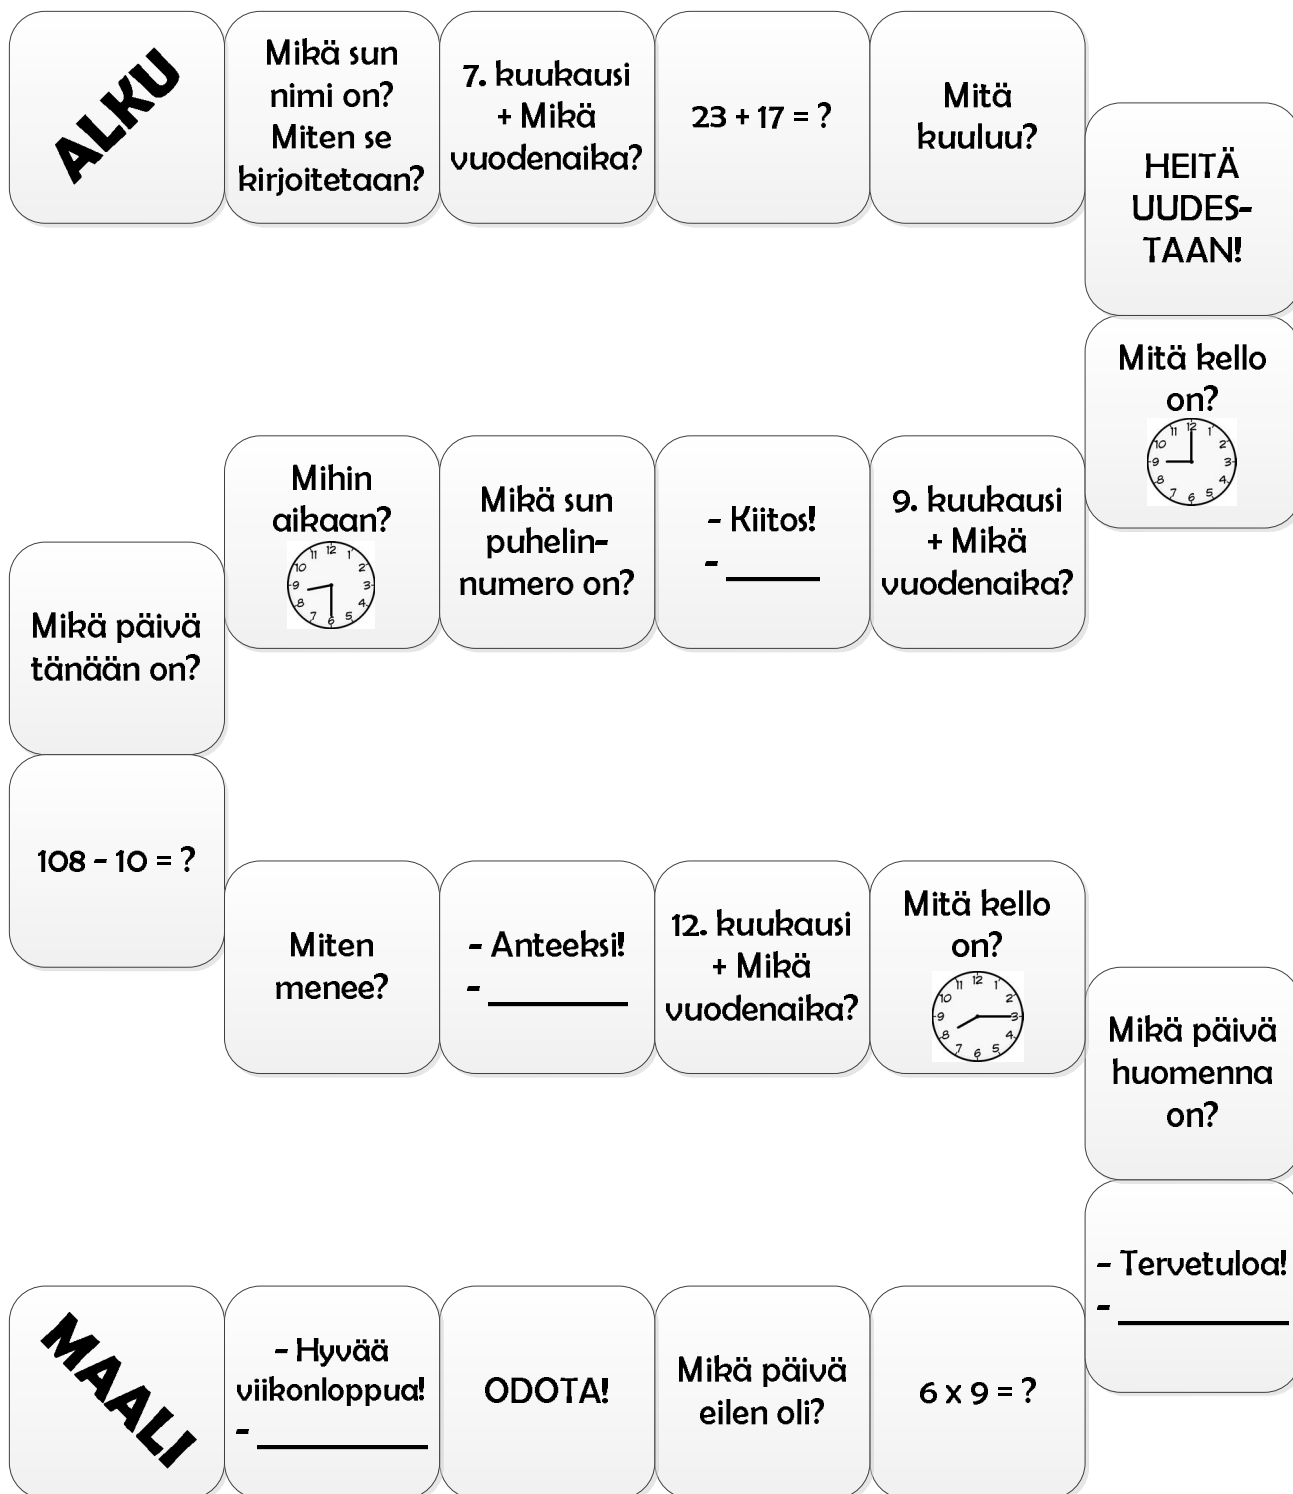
ALKU

Mikä sun nimi on? Miten se kirjoitetaan?

7. kuukausi + Mikä vuodenaika?

23 + 17 = ?

Mitä kuuluu?

HEITÄ UUDESTAAN!

Mitä kello on?

12 1 2 3 4 5 6 7 8 9 10 11

9. kuukausi + Mikä vuodenaika?

- Kiitos!
- ______

Mikä sun puhelinnumero on?

Mihin aikaan?

12 1 2 3 4 5 6 7 8 9 10 11

Mikä päivä tänään on?

108 - 10 = ?

Miten menee?

- Anteeksi!
- ______

12. kuukausi + Mikä vuodenaika?

Mitä kello on?

12 1 2 3 4 5 6 7 8 9 10 11

Mikä päivä huomenna on?

- Tervetuloa!
- ______

6 x 9 = ?

Mikä päivä eilen oli?

ODOTA!

- Hyvää viikonloppua!
- ______

MAALI